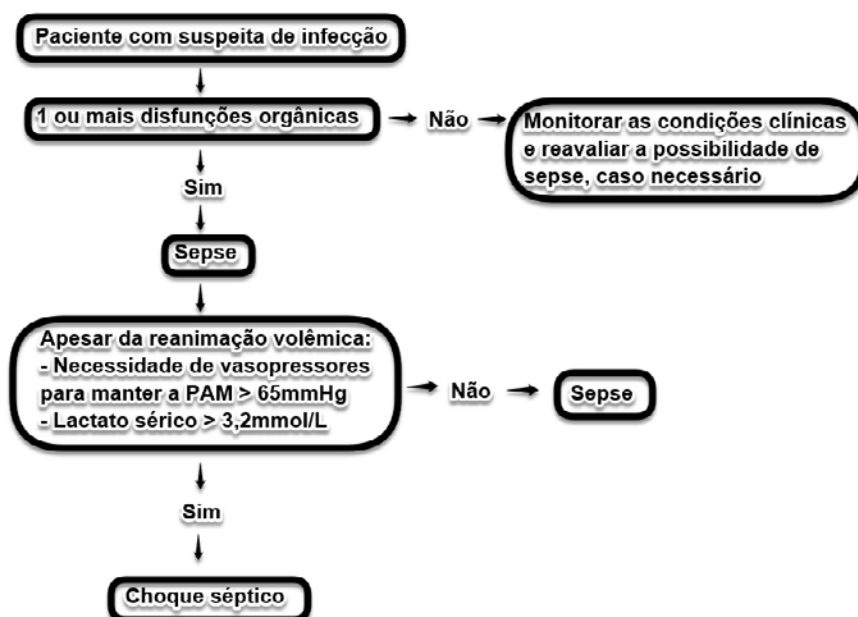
Paciente com suspeita de infecção

1 ou mais disfunções orgânicas

Não

Monitorar as condições clínicas e reavaliar a possibilidade de sepse, caso necessário

Sim

Sepse

Apesar da reanimação volêmica:
- Necessidade de vasopressores para manter a PAM > 65mmHg
- Lactato sérico > 3,2mmol/L

Não

Sepse

Sim

Choque séptico